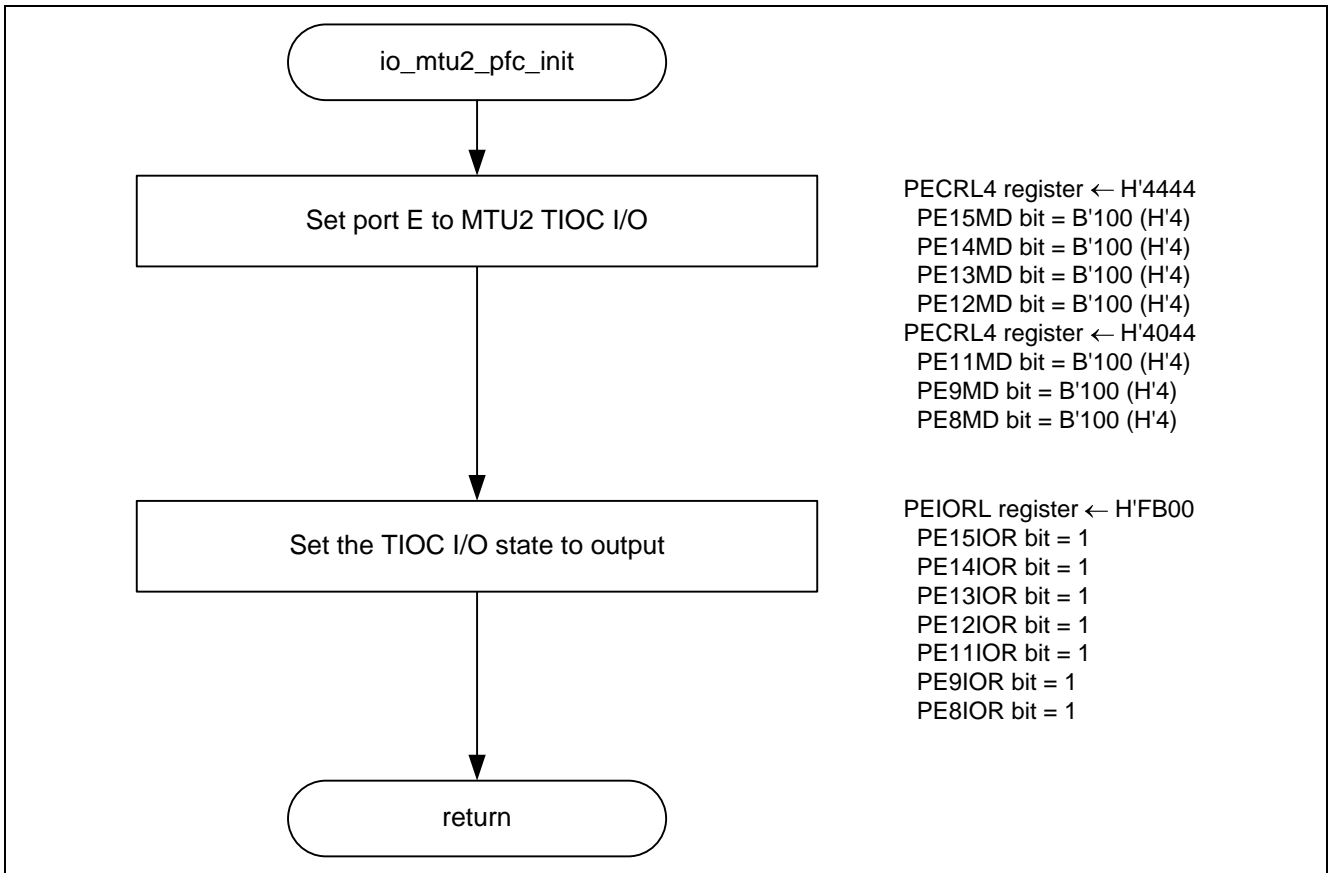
io_mtu2_pfc_init

Set port E to MTU2 TIOC I/O

PECRL4 register ← H'4444
PE15MD bit = B'100 (H'4)
PE14MD bit = B'100 (H'4)
PE13MD bit = B'100 (H'4)
PE12MD bit = B'100 (H'4)
PECRL4 register ← H'4044
PE11MD bit = B'100 (H'4)
PE9MD bit = B'100 (H'4)
PE8MD bit = B'100 (H'4)

Set the TIOC I/O state to output

PEIORL register ← H'FB00
PE15IOR bit = 1
PE14IOR bit = 1
PE13IOR bit = 1
PE12IOR bit = 1
PE11IOR bit = 1
PE9IOR bit = 1
PE8IOR bit = 1

return